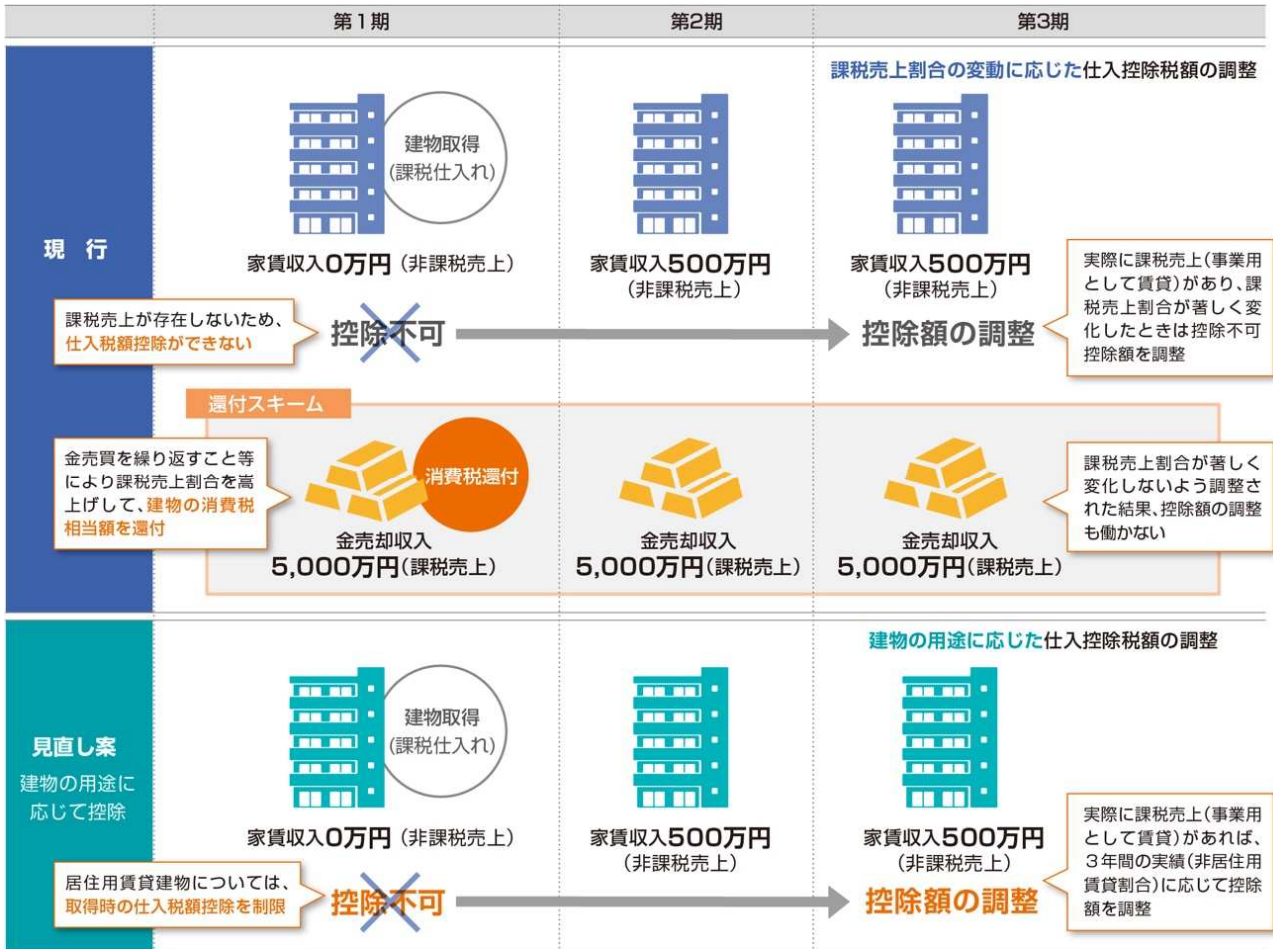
| | 第1期 | 第2期 | 第3期 |
|---|---|---|---|

現　行

課税売上割合の変動に応じた仕入控除税額の調整

建物取得
（課税仕入れ）

家賃収入0万円（非課税売上）

家賃収入500万円
（非課税売上）

家賃収入500万円
（非課税売上）

実際に課税売上（事業用として賃貸）があり、課税売上割合が著しく変化したときは控除不可控除額を調整

課税売上が存在しないため、仕入税額控除ができない

控除不可

控除額の調整

還付スキーム

金売買を繰り返すこと等により課税売上割合を高上げして、建物の消費税相当額を還付

消費税還付

金売却収入
5,000万円（課税売上）

金売却収入
5,000万円（課税売上）

金売却収入
5,000万円（課税売上）

課税売上割合が著しく変化しないよう調整された結果、控除額の調整も働かない

見直し案
建物の用途に応じて控除

建物の用途に応じた仕入控除税額の調整

建物取得
（課税仕入れ）

家賃収入0万円（非課税売上）

家賃収入500万円
（非課税売上）

家賃収入500万円
（非課税売上）

実際に課税売上（事業用として賃貸）があれば、3年間の実績（非居住用賃貸割合）に応じて控除額を調整

居住用賃貸建物については、取得時の仕入税額控除を制限

控除不可

控除額の調整